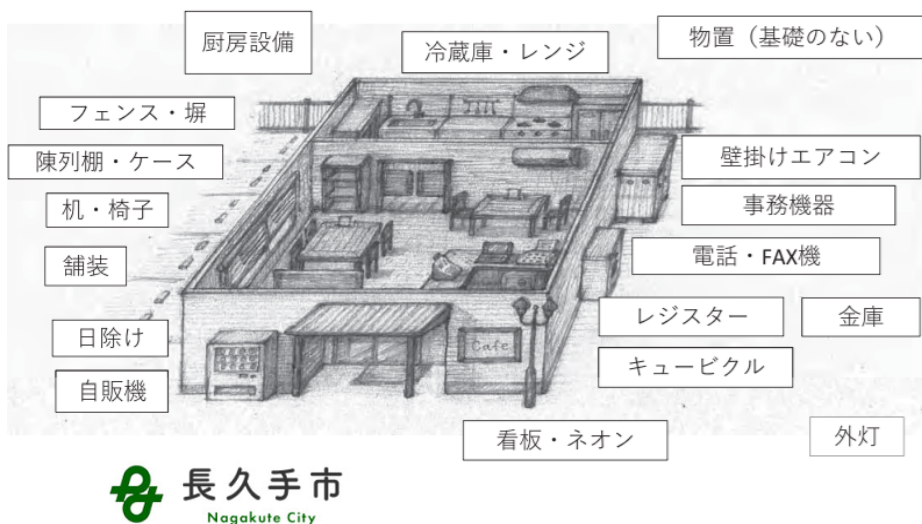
厨房設備

冷蔵庫・レンジ

物置（基礎のない）

フェンス・塀

陳列棚・ケース

壁掛けエアコン

机・椅子

事務機器

舗装

電話・FAX機

日除け

レジスター

金庫

Cafe

自販機

キュービクル

看板・ネオン

外灯

長久手市
Nagakute City